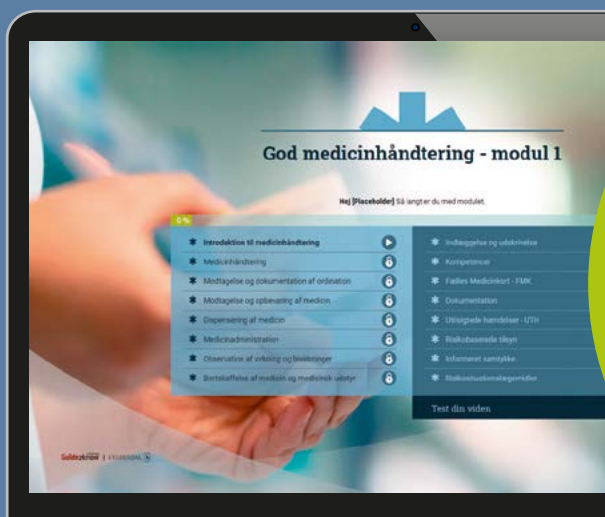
God medicinhåndtering - modul 1

Hej [Placeholder] Så langt er du med modulet

0 %

Introduktion til medicinhåndtering
Medicinhåndtering
Modtagelse og dokumentation af ordination
Modtagelse og opbevaring af medicin
Dispensering af medicin
Medicinadministration
Observation af virkning og bivirkninger
Bortskaffelse af medicin og medicinsk udstyr

Indlæggelse og udskrivelse
Kompetencer
Fælles Medicinkort - FMK
Dokumentation
Utilsigtede hændelser - UTH
Risikobaserede tilsyn
Informeret samtykke
Risikosituationslægemidler

Test din viden

Sundhedskompetence | GYLDENDAL